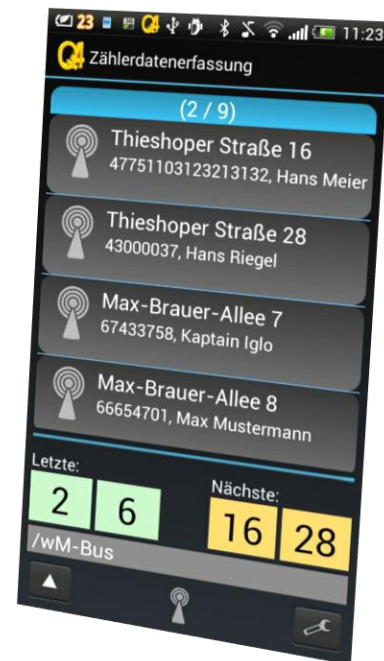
23 Q4 11:23

Q4 Zählerdatenerfassung

(2 / 9)

Thieshoper Straße 16
47751103123213132, Hans Meier

Thieshoper Straße 28
43000037, Hans Riegel

Max-Brauer-Allee 7
67433758, Kaptain Iglo

Max-Brauer-Allee 8
66654701, Max Mustermann

Letzte:

| 2 | 6 |
|---|---|

Nächste:

| 16 | 28 |
|---|---|

/wM-Bus